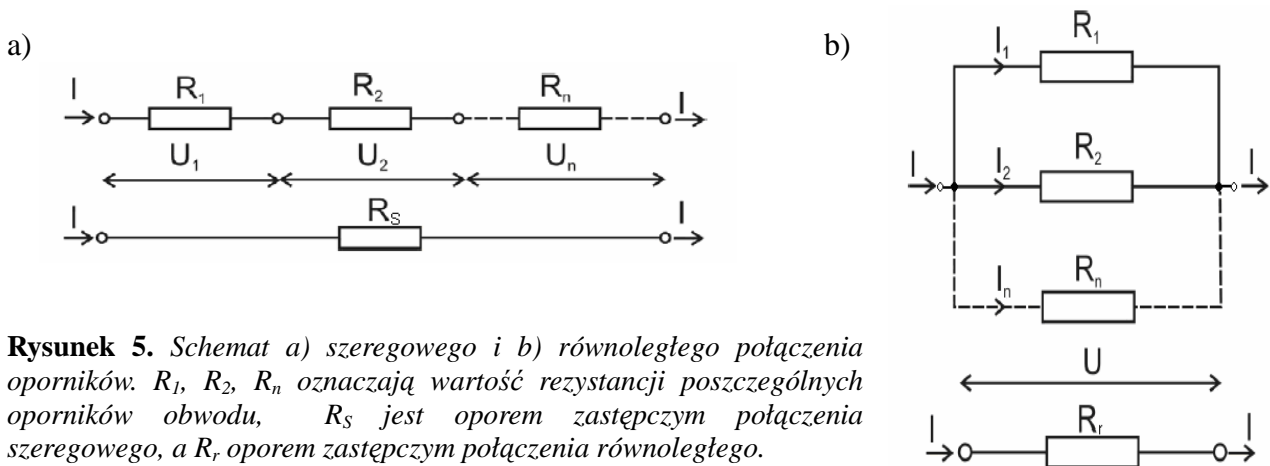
a)

I $R_1$ $R_2$ $R_n$ I

$U_1$ $U_2$ $U_n$

I $R_S$ I

b)

$I_1$ $R_1$

I $I_2$ $R_2$ I

$I_n$ $R_n$

U

I $R_r$ I

**Rysunek 5.** *Schemat a) szeregowego i b) równoległego połączenia oporników. $R_1$, $R_2$, $R_n$ oznaczają wartość rezystancji poszczególnych oporników obwodu, $R_S$ jest oporem zastępczym połączenia szeregowego, a $R_r$ oporem zastępczym połączenia równoległego.*